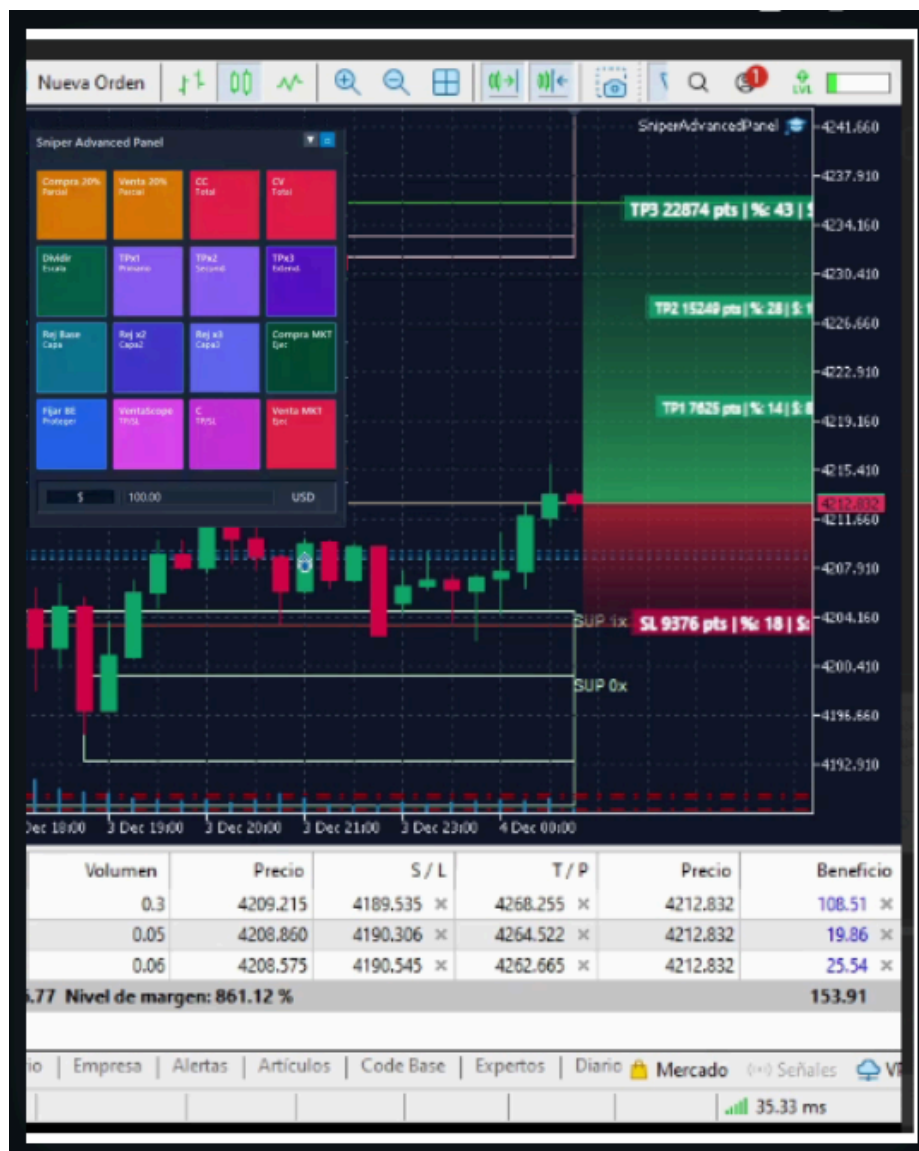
Nueva Orden

Sniper Advanced Panel

Compra 20% Parcial | Venta 20% Parcial | CC Total | CV Total
Dividir Escala | TPx1 Primario | TPx2 Secund. | TPx3 Extend.
Rej Base Capa | Rej x2 Capa2 | Rej x3 Capa3 | Compra MKT Ejec
Fijar BE Proteger | VentaScope TRSL | C TRSL | Venta MKT Ejec

$ 100.00 USD

SniperAdvancedPanel

TP3 22874 pts | %: 43 | $
TP2 15249 pts | %: 28 | $:
TP1 7625 pts | %: 14 | $:
SL 9376 pts | %: 18 | $:
SUP 1x
SUP 0x

4241.660
4237.910
4234.160
4230.410
4226.660
4222.910
4219.160
4215.410
4212.832
4211.660
4207.910
4204.160
4200.410
4196.660
4192.910

Dec 18:00 | 3 Dec 19:00 | 3 Dec 20:00 | 3 Dec 21:00 | 3 Dec 23:00 | 4 Dec 00:00

| Volumen | Precio | S / L | T / P | Precio | Beneficio |
|---|---|---|---|---|---|
| 0.3 | 4209.215 | 4189.535 × | 4268.255 × | 4212.832 | 108.51 × |
| 0.05 | 4208.860 | 4190.306 × | 4264.522 × | 4212.832 | 19.86 × |
| 0.06 | 4208.575 | 4190.545 × | 4262.665 × | 4212.832 | 25.54 × |

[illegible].77 Nivel de margen: 861.12 % 153.91

io | Empresa | Alertas | Artículos | Code Base | Expertos | Diario | Mercado | Señales | V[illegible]

35.33 ms